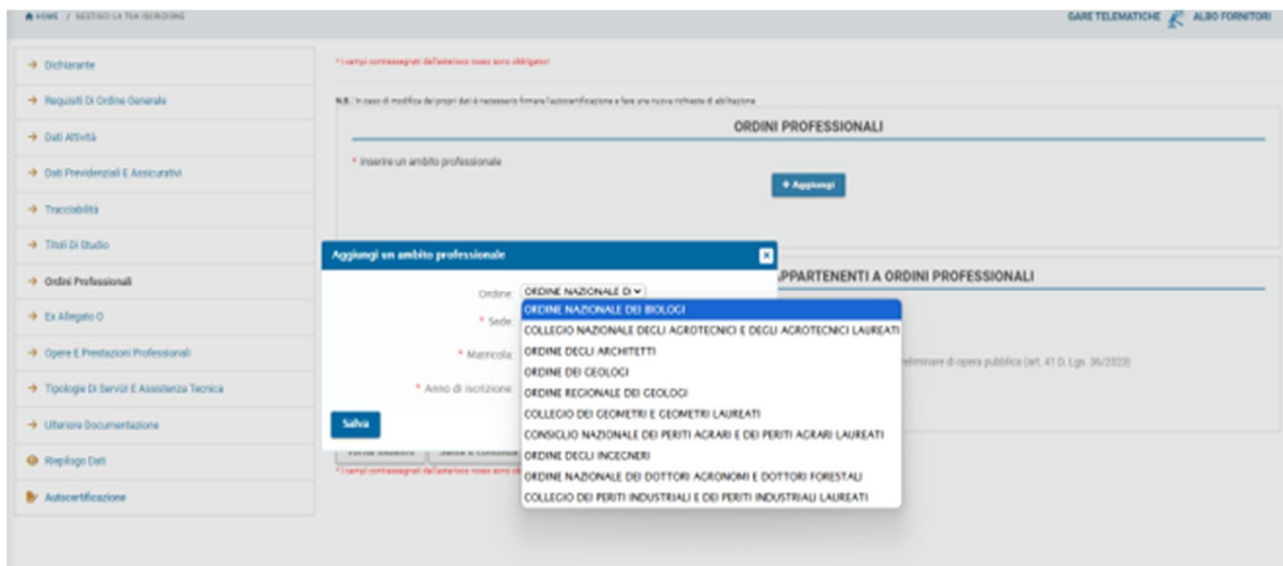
HOME / GESTISCI LA TUA ISCRIZIONE

GARE TELEMATICHE ALBO FORNITORI

→ Dichiarante
→ Requisiti Di Ordine Generale
→ Dati Attività
→ Dati Previdenziali E Assicurativi
→ Tracciabilità
→ Titoli Di Studio
→ Ordini Professionali
→ Ex Allegato O
→ Opere E Prestazioni Professionali
→ Tipologie Di Servizi E Assistenza Tecnica
→ Ulteriore Documentazione
Riepilogo Dati
Autocertificazione

* I campi contrassegnati dall'asterisco rosso sono obbligatori

N.B.: In caso di modifica dei propri dati è necessario firmare l'autocertificazione e fare una nuova richiesta di abilitazione

ORDINI PROFESSIONALI

* Inserire un ambito professionale

+ Aggiungi

APPARTENENTI A ORDINI PROFESSIONALI

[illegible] preliminare di opera pubblica (art. 41 D. Lgs. 36/2023)

Aggiungi un ambito professionale

Ordine: ORDINE NAZIONALE DI

* Sede:

* Matricola:

* Anno di iscrizione:

Salva

ORDINE NAZIONALE DEI BIOLOGI
COLLEGIO NAZIONALE DEGLI AGROTECNICI E DEGLI AGROTECNICI LAUREATI
ORDINE DEGLI ARCHITETTI
ORDINE DEI GEOLOGI
ORDINE REGIONALE DEI GEOLOGI
COLLEGIO DEI GEOMETRI E GEOMETRI LAUREATI
CONSIGLIO NAZIONALE DEI PERITI AGRARI E DEI PERITI AGRARI LAUREATI
ORDINE DEGLI INGEGNERI
ORDINE NAZIONALE DEI DOTTORI AGRONOMI E DOTTORI FORESTALI
COLLEGIO DEI PERITI INDUSTRIALI E DEI PERITI INDUSTRIALI LAUREATI

Torna indietro Salva e continua

* I campi contrassegnati dall'asterisco rosso sono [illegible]